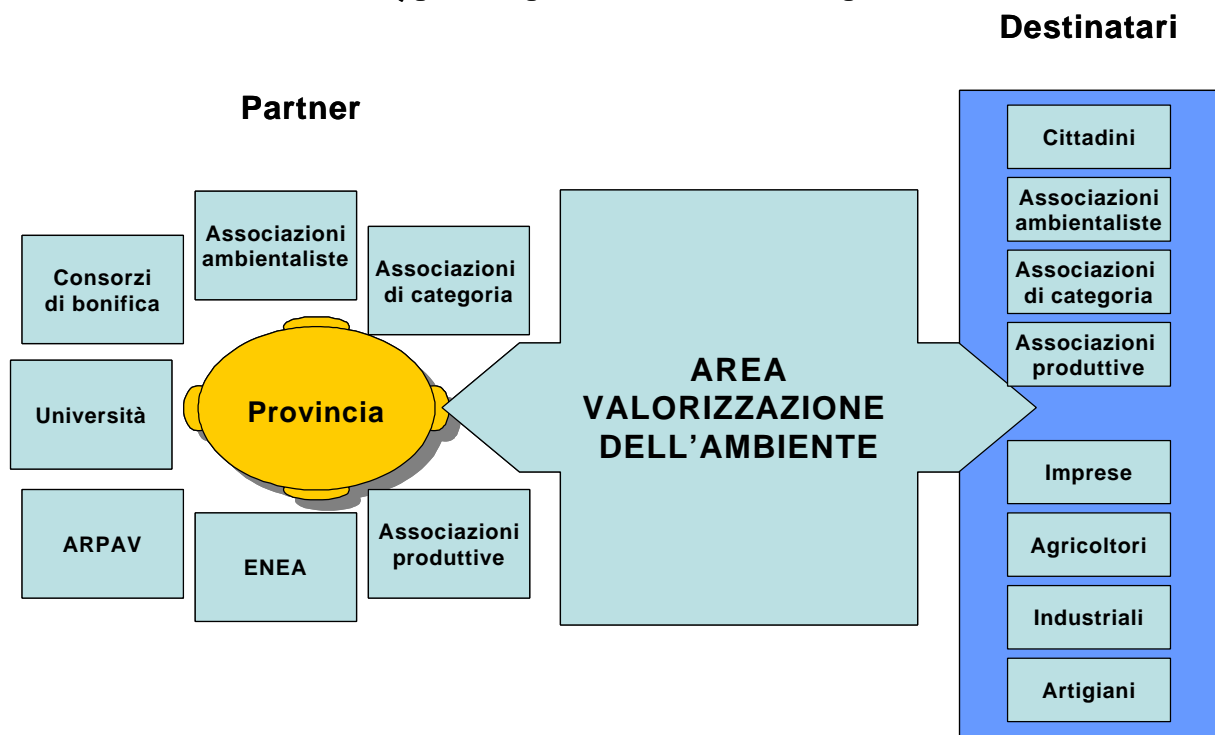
Destinatari

Partner

Associazioni ambientaliste

Consorzi di bonifica

Associazioni di categoria

Università

Provincia

ARPAV

ENEA

Associazioni produttive

AREA VALORIZZAZIONE DELL'AMBIENTE

Cittadini

Associazioni ambientaliste

Associazioni di categoria

Associazioni produttive

Imprese

Agricoltori

Industriali

Artigiani